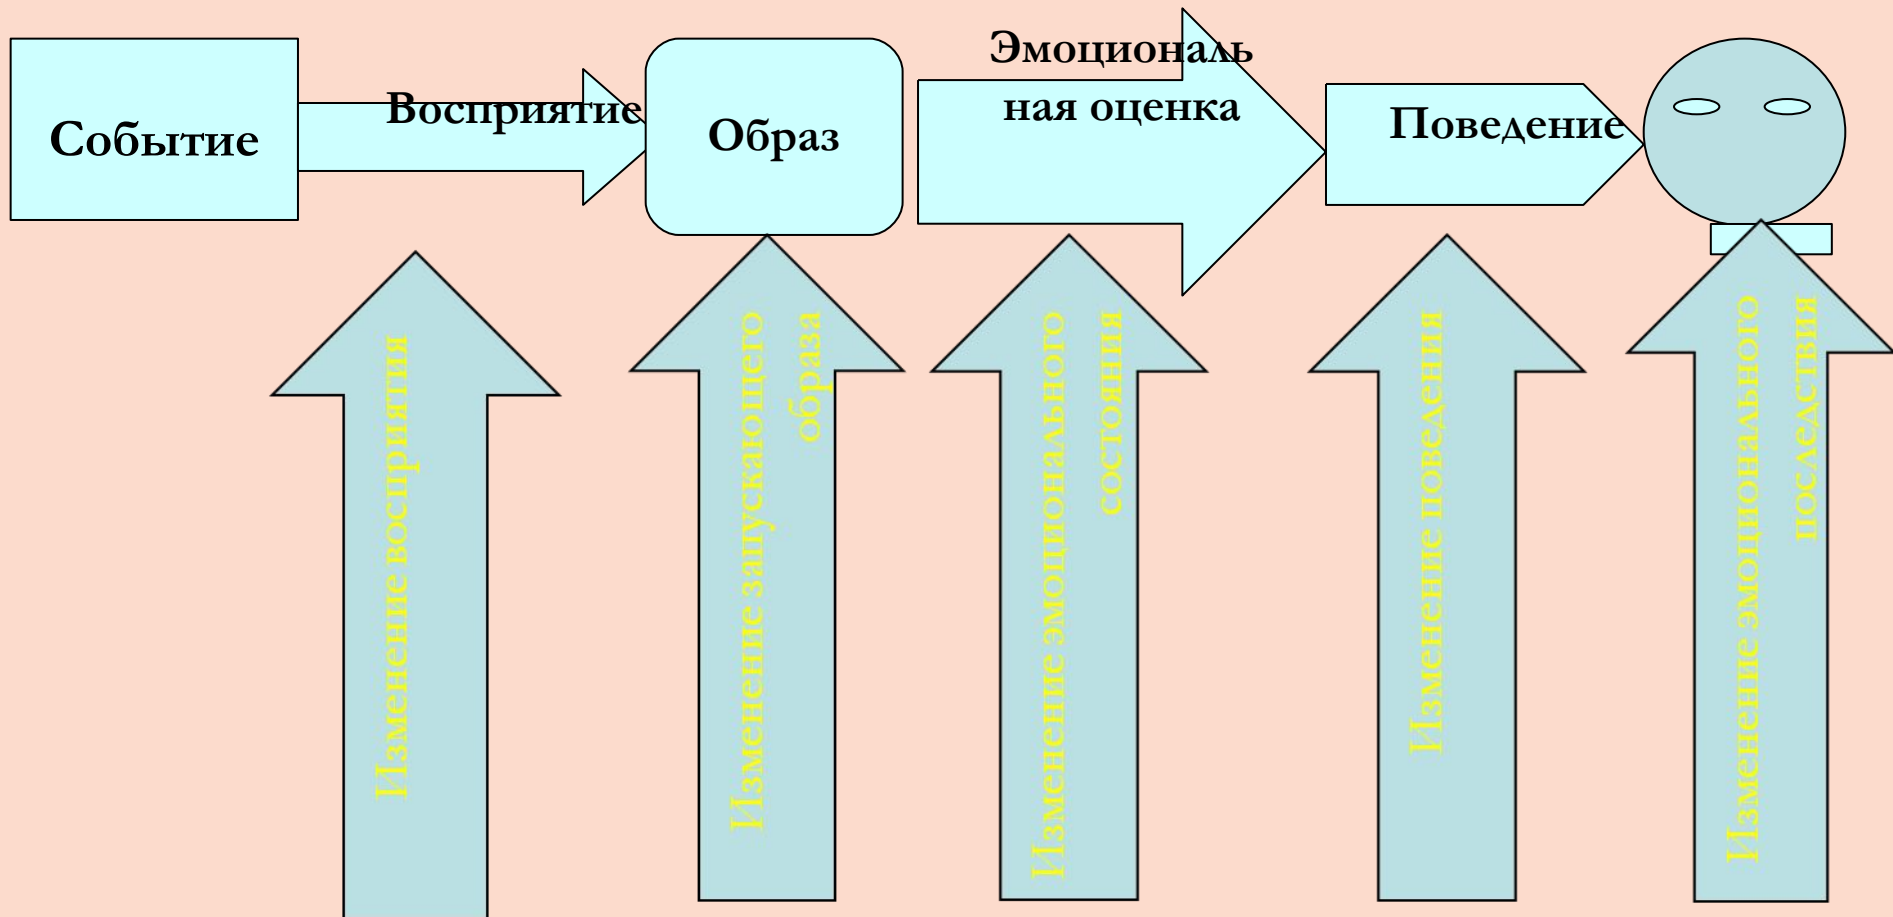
Событие

Восприятие

Образ

Эмоциональная оценка

Поведение

Изменение восприятия

Изменение запускающего образа

Изменение эмоционального состояния

Изменение поведения

Изменение эмоционального последствия